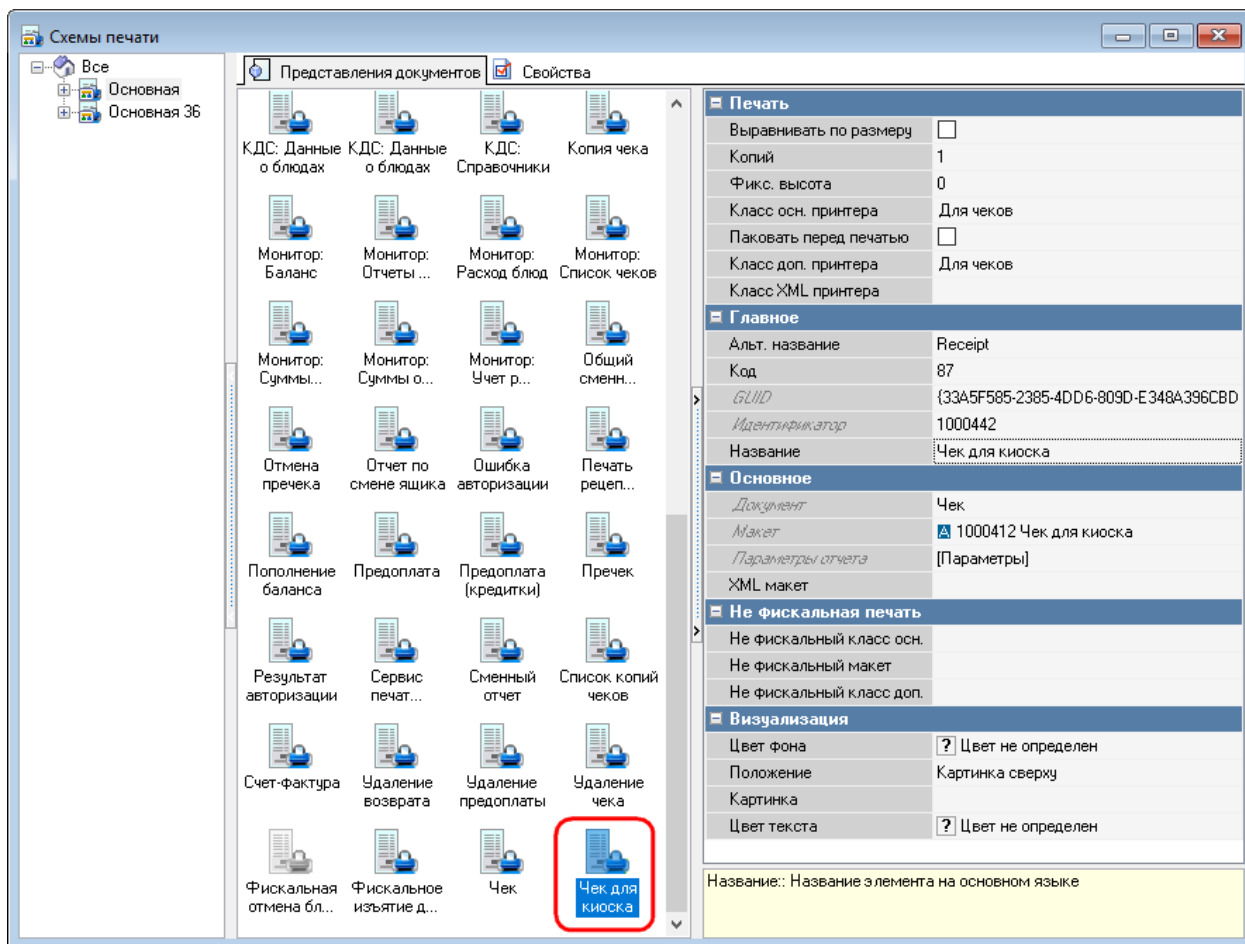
Схемы печати

Все
Основная
Основная 36

Представления документов
Свойства

КДС: Данные о блюдах
КДС: Данные о блюдах
КДС: Справочники
Копия чека
Монитор: Баланс
Монитор: Отчеты ...
Монитор: Расход блюд
Монитор: Список чеков
Монитор: Суммы...
Монитор: Суммы о...
Монитор: Учет р...
Общий сменн...
Отмена пречека
Отчет по смене ящика
Ошибка авторизации
Печать рецеп...
Пополнение баланса
Предоплата
Предоплата (кредитки)
Пречек
Результат авторизации
Сервис печат...
Сменный отчет
Список копий чеков
Счет-фактура
Удаление возврата
Удаление предоплаты
Удаление чека
Фискальная отмена бл...
Фискальное изъятие д...
Чек
Чек для киоска

| Печать | |
|---|---|
| Выравнивать по размеру | ☐ |
| Копий | 1 |
| Фикс. высота | 0 |
| Класс осн. принтера | Для чеков |
| Паковать перед печатью | ☐ |
| Класс доп. принтера | Для чеков |
| Класс XML принтера | |
| Главное | |
| Альт. название | Receipt |
| Код | 87 |
| GUID | {33A5F585-2385-4DD6-809D-E348A396CBD |
| Идентификатор | 1000442 |
| Название | Чек для киоска |
| Основное | |
| Документ | Чек |
| Макет | A 1000412 Чек для киоска |
| Параметры отчета | [Параметры] |
| XML макет | |
| Не фискальная печать | |
| Не фискальный класс осн. | |
| Не фискальный макет | |
| Не фискальный класс доп. | |
| Визуализация | |
| Цвет фона | ? Цвет не определен |
| Положение | Картинка сверху |
| Картинка | |
| Цвет текста | ? Цвет не определен |

Название:: Название элемента на основном языке